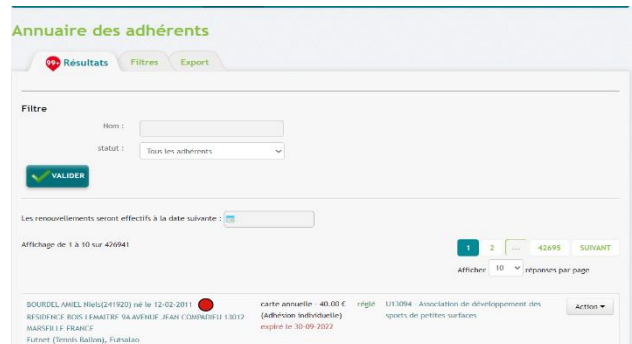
Annuaire des adhérents

99+ Résultats

Filtres

Export

Filtre

Nom :

statut :

Tous les adhérents

VALIDER

Les renouvellements seront effectifs à la date suivante :

Affichage de 1 à 10 sur 426941

1

2

...

42695

SUIVANT

Afficher 10 réponses par page

BOURDEL AMIEL Niels(241920) né le 12-02-2011
RESIDENCE BOIS LEMAITRE 9A AVENUE JEAN COMPADIEU 13012 MARSEILLE FRANCE
Futnet (Tennis Ballon), Futsalao

carte annuelle - 40.00 € (Adhésion individuelle)
expiré le 30-09-2022

réglé

U13094 - Association de développement des sports de petites surfaces

Action ▾